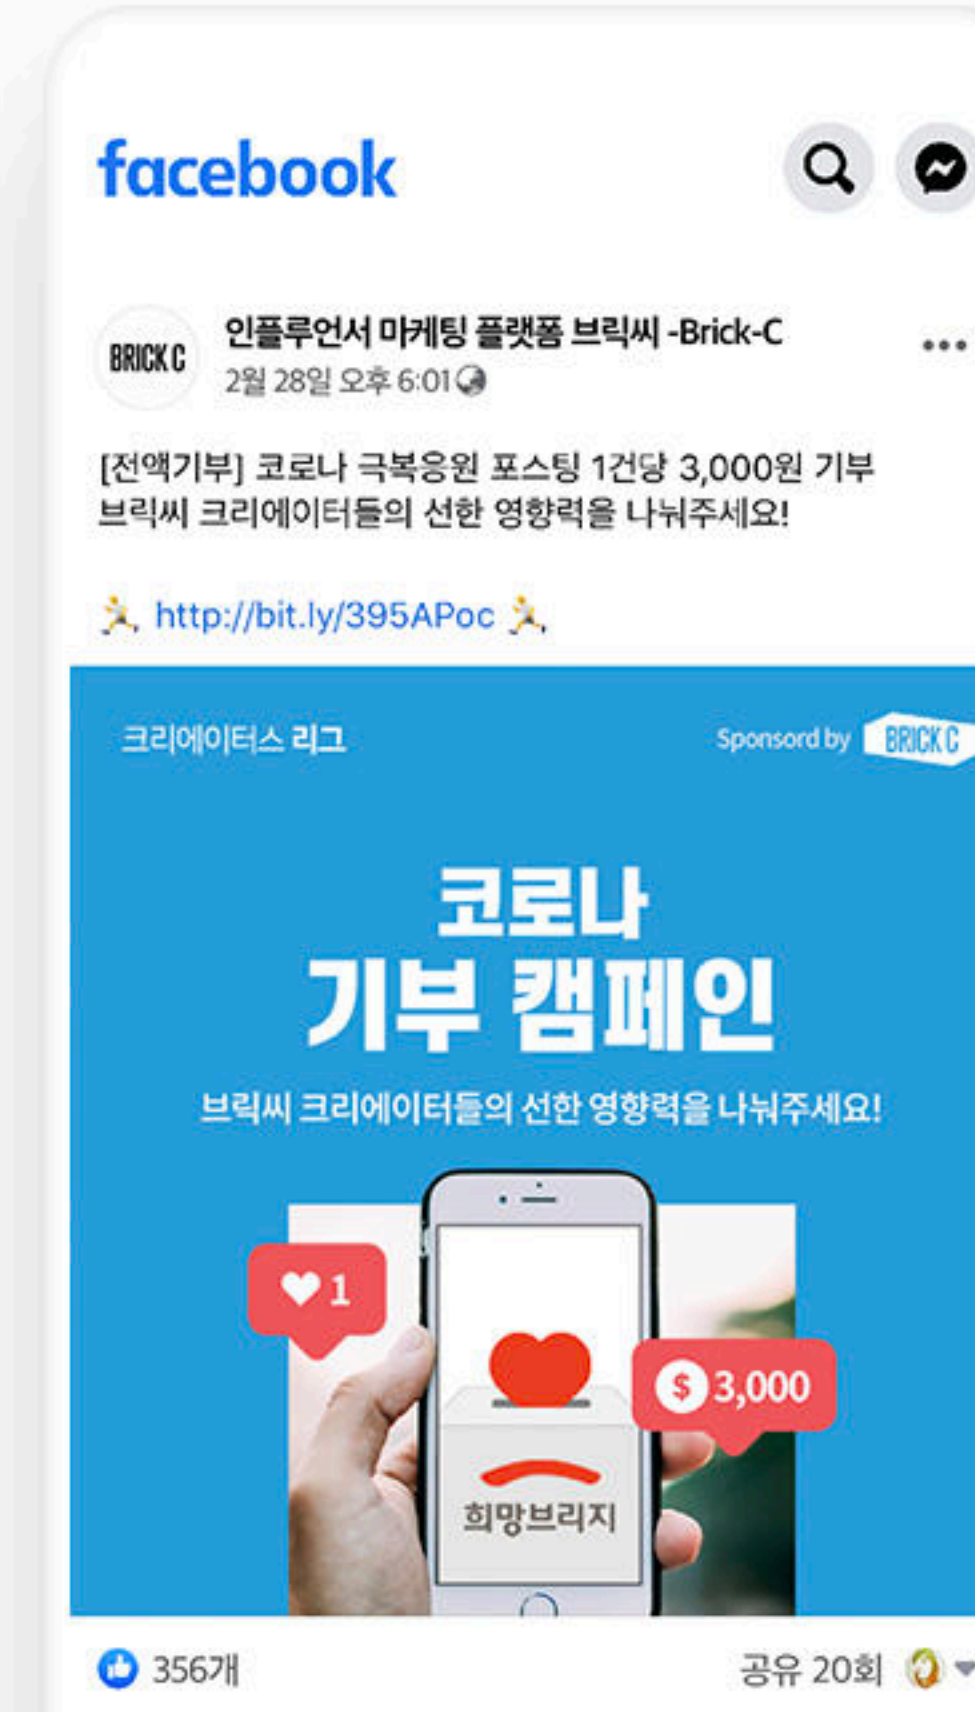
facebook

BRICK C

인플루언서 마케팅 플랫폼 브릭씨 -Brick-C
2월 28일 오후 6:01

[전액기부] 코로나 극복응원 포스팅 1건당 3,000원 기부
브릭씨 크리에이터들의 선한 영향력을 나눠주세요!

http://bit.ly/395APoc

크리에이터스 리그

Sponsord by BRICK C

코로나
기부 캠페인

브릭씨 크리에이터들의 선한 영향력을 나눠주세요!

1

$ 3,000

희망브리지

356개

공유 20회